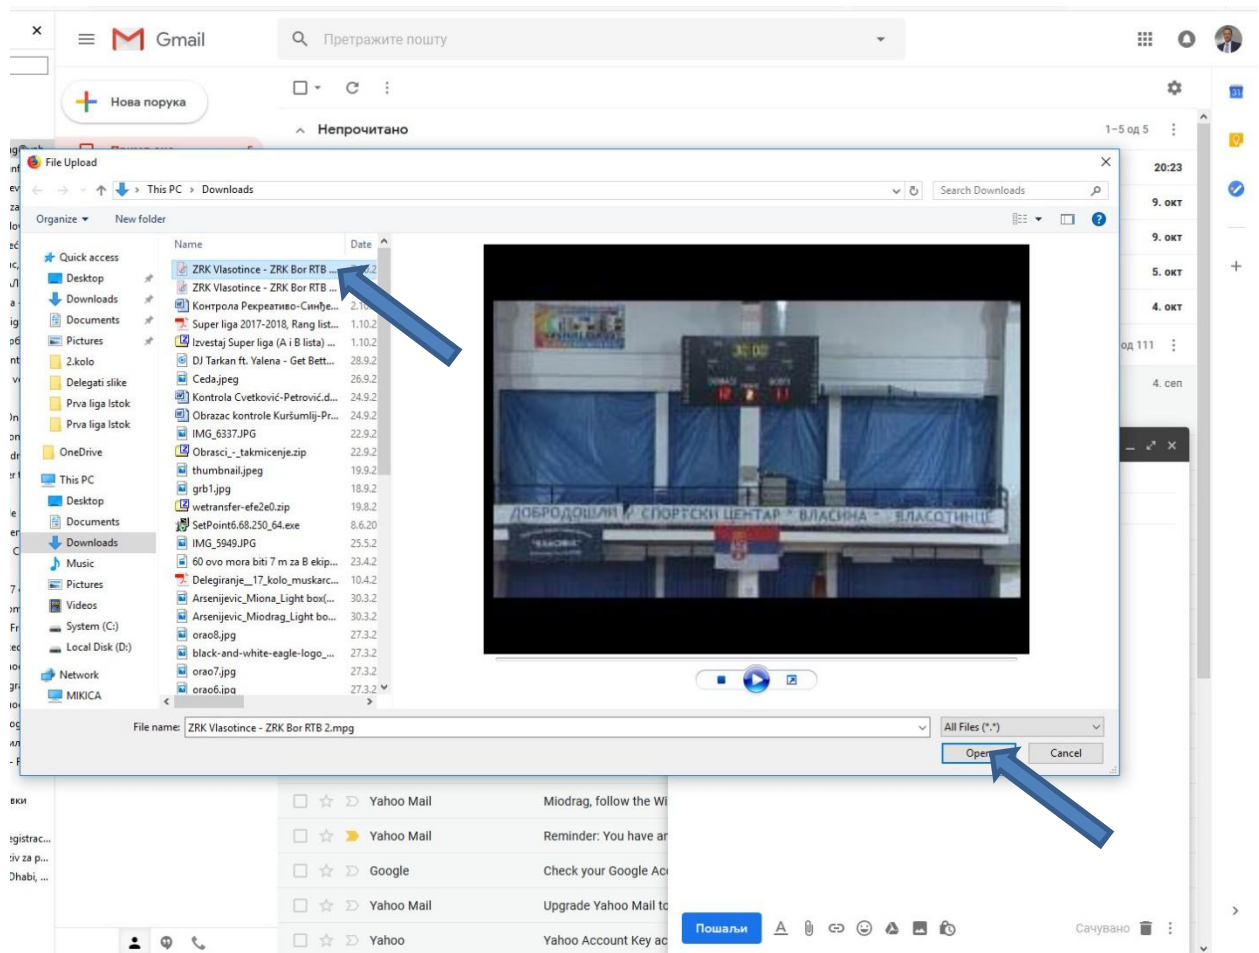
Gmail

Претражите пошту

Нова порука

Непрочитано

1–5 од 5

20:23
9. окт
9. окт
5. окт
4. окт
од 111
4. сеп

File Upload

This PC › Downloads

Search Downloads

Organize ▾ New folder

Quick access
Desktop
Downloads
Documents
Pictures
2.kolo
Delegati slike
Prva liga Istok
Prva liga Istok
OneDrive
This PC
Desktop
Documents
Downloads
Music
Pictures
Videos
System (C:)
Local Disk (D:)
Network
MIKICA

| Name | Date |
|---|---|
| ZRK Vlasotince - ZRK Bor RTB ... | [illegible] |
| ZRK Vlasotince - ZRK Bor RTB ... | |
| Контрола Рекреативо-Синђе... | 2.10 |
| Super liga 2017-2018, Rang list... | 1.10.2 |
| Izvestaj Super liga (A i B lista) ... | 1.10.2 |
| DJ Tarkan ft. Yalena - Get Bett... | 28.9.2 |
| Ceda.jpeg | 26.9.2 |
| Kontrola Cvetković-Petrović.d... | 24.9.2 |
| Obrazac kontrole Kuršumlij-Pr... | 24.9.2 |
| IMG_6337.JPG | 22.9.2 |
| Obrasci_-_takmicenje.zip | 22.9.2 |
| thumbnail.jpeg | 19.9.2 |
| grb1.jpg | 18.9.2 |
| wetransfer-efe2e0.zip | 19.8.2 |
| SetPoint6.68.250_64.exe | 8.6.20 |
| IMG_5949.JPG | 25.5.2 |
| 60 ovo mora biti 7 m za B ekip... | 23.4.2 |
| Delegiranje__17_kolo_muskarc... | 10.4.2 |
| Arsenijevic_Miona_Light box(... | 30.3.2 |
| Arsenijevic_Miodrag_Light bo... | 30.3.2 |
| orao8.jpg | 27.3.2 |
| black-and-white-eagle-logo_... | 27.3.2 |
| orao7.jpg | 27.3.2 |
| orao6.jpg | 27.3.2 |

ДОБРОДОШЛИ СПОРТСКИ ЦЕНТАР "ВЛАСИНА" ВЛАСОТИНЦЕ

30:00

File name: ZRK Vlasotince - ZRK Bor RTB 2.mpg

All Files (*.*)

Open Cancel

Yahoo Mail Miodrag, follow the Wi
Yahoo Mail Reminder: You have ar
Google Check your Google Acc
Yahoo Mail Upgrade Yahoo Mail to
Yahoo Yahoo Account Key ac

Пошаљи

Сачувано